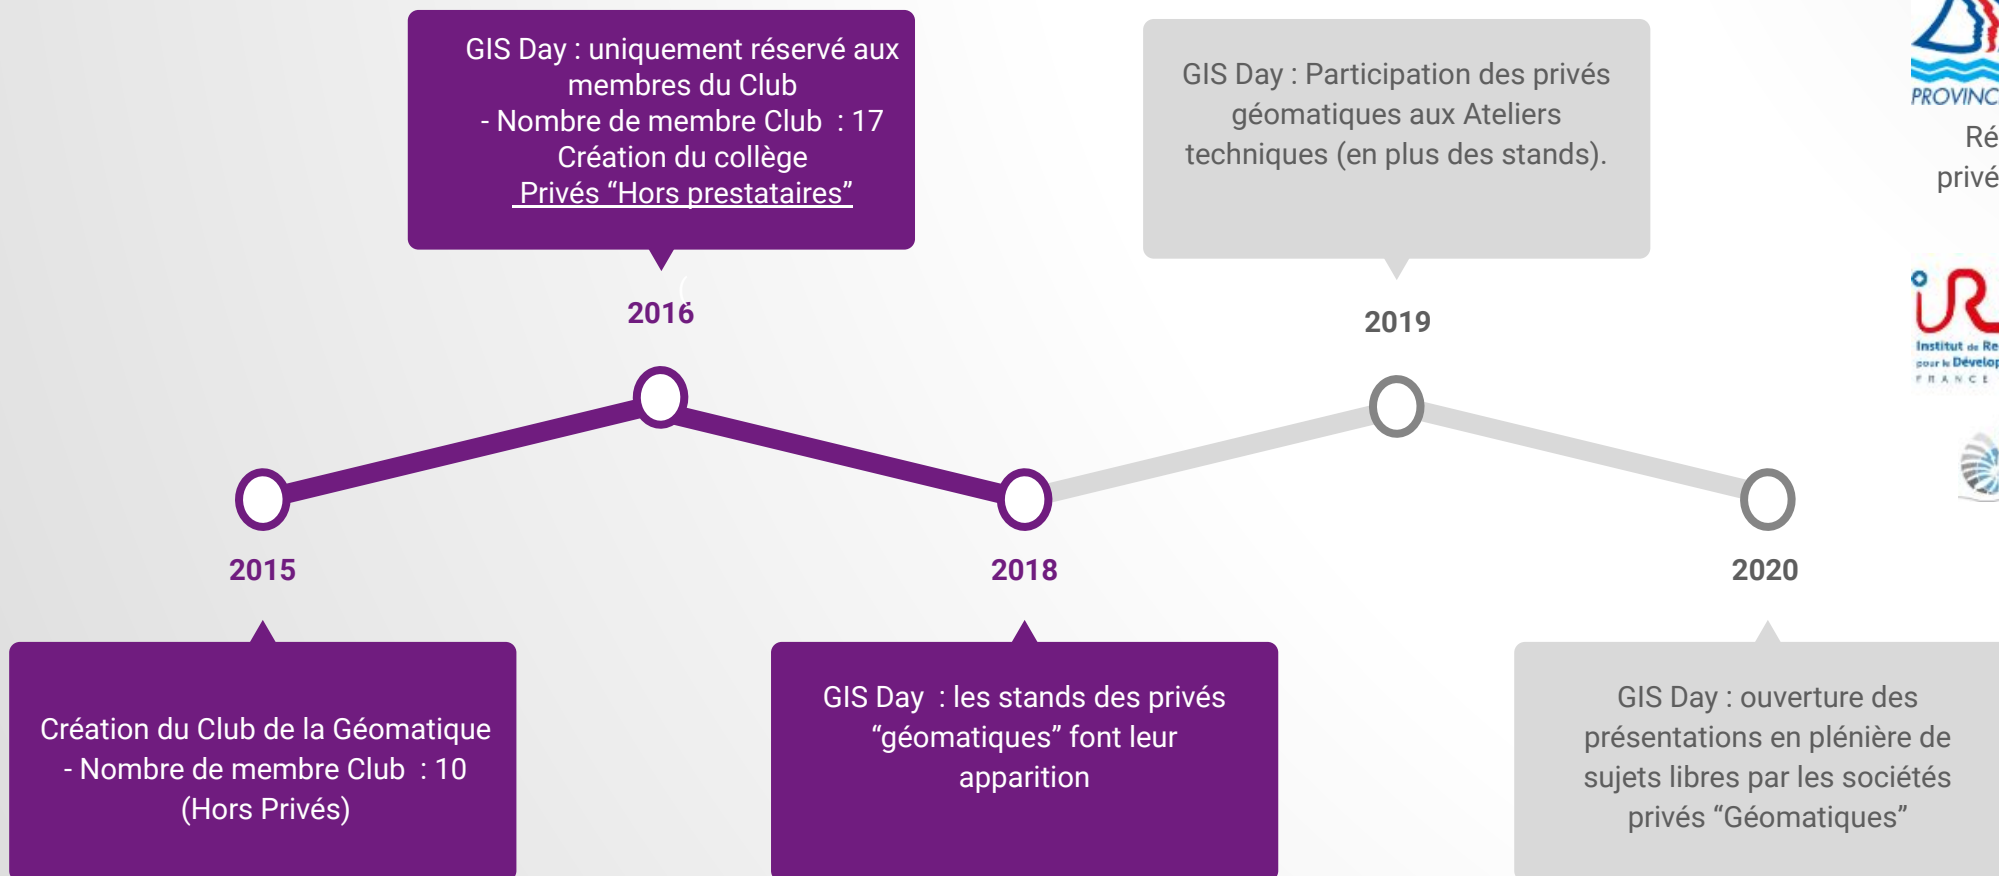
GIS Day : uniquement réservé aux membres du Club
- Nombre de membre Club : 17
Création du collège
Privés “Hors prestataires”

2016

GIS Day : Participation des privés géomatiques aux Ateliers techniques (en plus des stands).

2019

PROVINC

Ré

privé

Institut de Re
pour le Dévelop
FRANCE

2015

2018

2020

Création du Club de la Géomatique
- Nombre de membre Club : 10
(Hors Privés)

GIS Day : les stands des privés “géomatiques” font leur apparition

GIS Day : ouverture des présentations en plénière de sujets libres par les sociétés privés “Géomatiques”